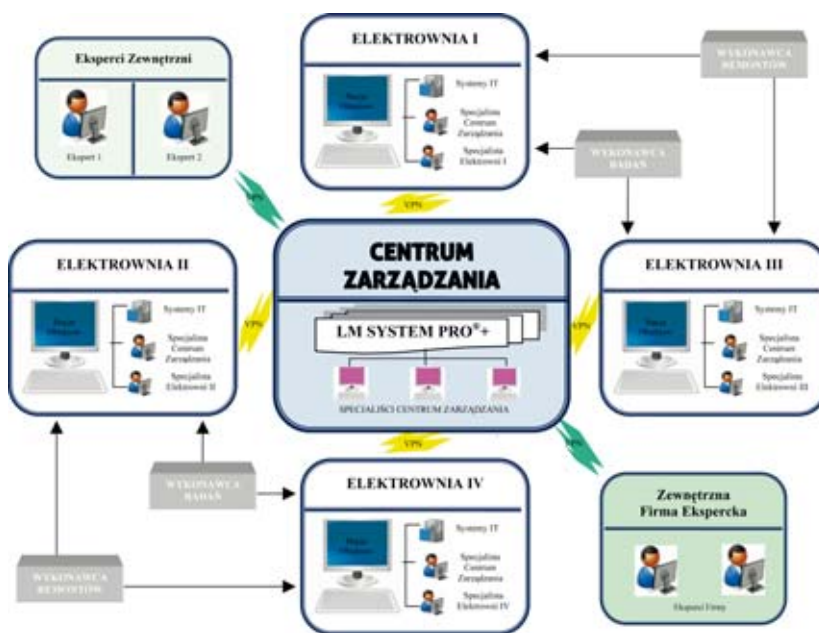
ELEKTROWNIA I

Eksperci Zewnętrzni

Ekspert 1

Ekspert 2

WYKONAWCA REMONTÓW

Baza Danych

Systemy IT

Specjalista Centrum Zarządzania

Specjalista Elektrowni I

WYKONAWCA BADAŃ

VPN

VPN

CENTRUM ZARZĄDZANIA

ELEKTROWNIA II

Baza Danych

Systemy IT

Specjalista Centrum Zarządzania

Specjalista Elektrowni II

VPN

LM SYSTEM PRO®+

SPECJALIŚCI CENTRUM ZARZĄDZANIA

VPN

ELEKTROWNIA III

Baza Danych

Systemy IT

Specjalista Centrum Zarządzania

Specjalista Elektrowni III

VPN

VPN

WYKONAWCA BADAŃ

ELEKTROWNIA IV

Baza Danych

Systemy IT

Specjalista Centrum Zarządzania

Specjalista Elektrowni IV

Zewnętrzna Firma Ekspercka

Eksperci Firmy

WYKONAWCA REMONTÓW